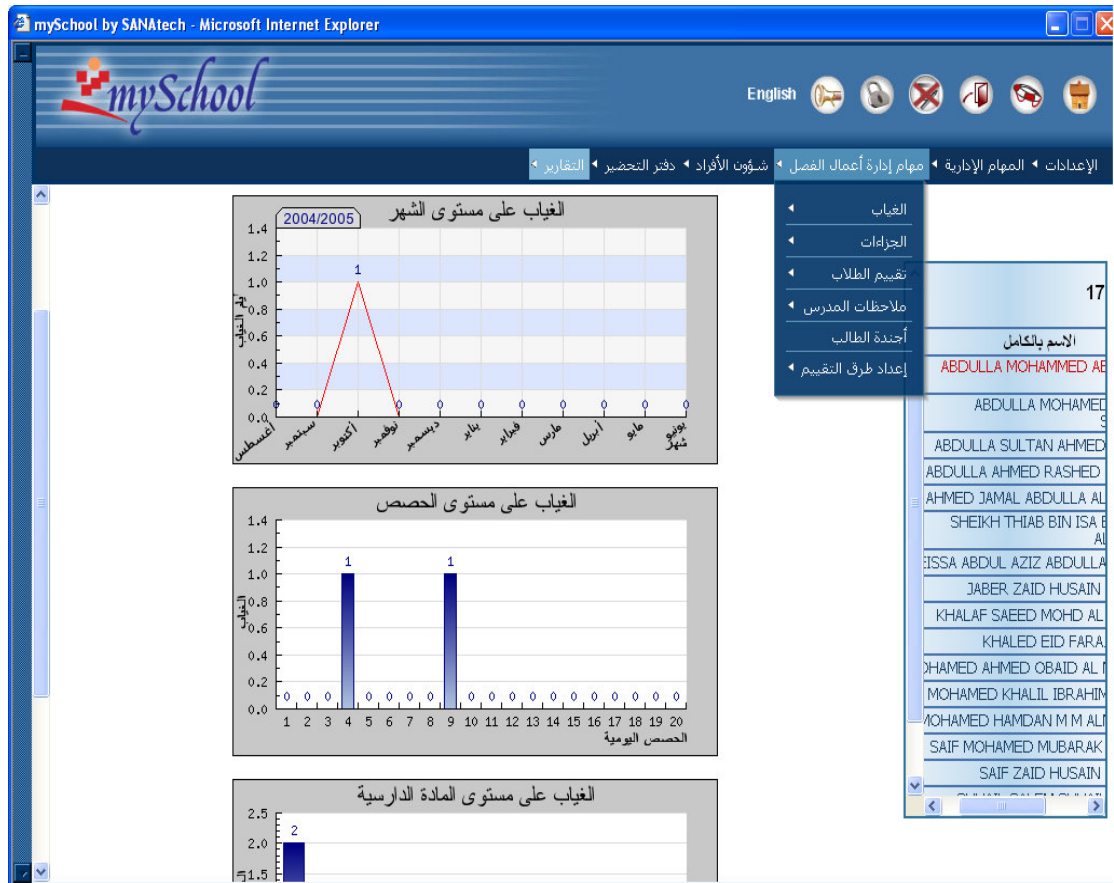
mySchool by SANAtech - Microsoft Internet Explorer

mySchool

English

الإعدادات ◂ المهام الإدارية ◂ مهام إدارة أعمال الفصل ◂ شؤون الأفراد ◂ دفتر التحضير ◂ التقارير ◂

الغياب ◂
الجزاءات ◂
تقييم الطلاب ◂
ملاحظات المدرس ◂
أجندة الطالب
إعداد طرق التقييم ◂

الغياب على مستوى الشهر
2004/2005
رقم الغياب
1.4
1.2
1.0
0.8
0.6
0.4
0.2
0.0
1
0 0 0 0 0 0 0 0 0 0 0
أغسطس سبتمبر أكتوبر نوفمبر ديسمبر يناير فبراير مارس أبريل مايو يونيو
شهر

الغياب على مستوى الحصص
الغياب
1.4
1.2
1.0
0.8
0.6
0.4
0.2
0.0
1 1
0 0 0 0 0 0 0 0 0 0 0 0 0 0 0 0 0 0
1 2 3 4 5 6 7 8 9 10 11 12 13 14 15 16 17 18 19 20
الحصص اليومية

الغياب على مستوى المادة الدارسية
2.5
2.0
1.5
2

17
الاسم بالكامل
ABDULLA MOHAMMED AB
ABDULLA MOHAMED S
ABDULLA SULTAN AHMED
ABDULLA AHMED RASHED
AHMED JAMAL ABDULLA AL
SHEIKH THIAB BIN ISA B AL
EISSA ABDUL AZIZ ABDULLA
JABER ZAID HUSAIN
KHALAF SAEED MOHD AL
KHALED EID FARA
HAMED AHMED OBAID AL M
MOHAMED KHALIL IBRAHIM
MOHAMED HAMDAN M M AL
SAIF MOHAMED MUBARAK
SAIF ZAID HUSAIN